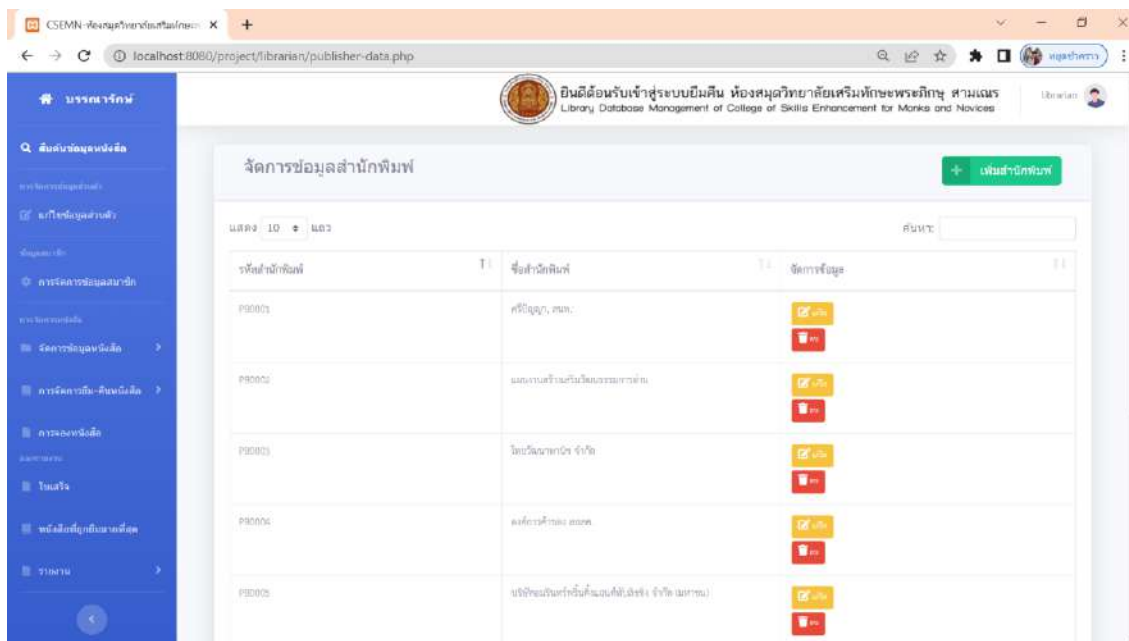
CSEMN-ห้องสมุดวิทยาลัยเสริมทักษะ ×  +

localhost:8080/project/librarian/publisher-data.php

บรรณารักษ์

ยินดีต้อนรับเข้าสู่ระบบยืมคืน ห้องสมุดวิทยาลัยเสริมทักษะพระภิกษุ สามเณร
Library Database Management of College of Skills Enhancement for Monks and Novices

librarian

ค้นหาข้อมูลหนังสือ

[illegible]

แก้ไขข้อมูลส่วนตัว

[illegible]

การจัดการข้อมูลสมาชิก

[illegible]

จัดการข้อมูลหนังสือ

การจัดการยืม-คืนหนังสือ

การจองหนังสือ

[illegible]

โหวต

หนังสือที่ถูกยืมมากที่สุด

รายงาน

จัดการข้อมูลสำนักพิมพ์

+ เพิ่มสำนักพิมพ์

แสดง 10 แถว

ค้นหา:

| รหัสสำนักพิมพ์ | ชื่อสำนักพิมพ์ | จัดการข้อมูล |
|---|---|---|
| P00001 | ศรีปัญญา, สนพ. | แก้ไข ลบ |
| P00002 | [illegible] | แก้ไข ลบ |
| P00003 | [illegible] จำกัด | แก้ไข ลบ |
| P00004 | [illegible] | แก้ไข ลบ |
| P00005 | บริษัท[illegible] จำกัด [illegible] | แก้ไข ลบ |